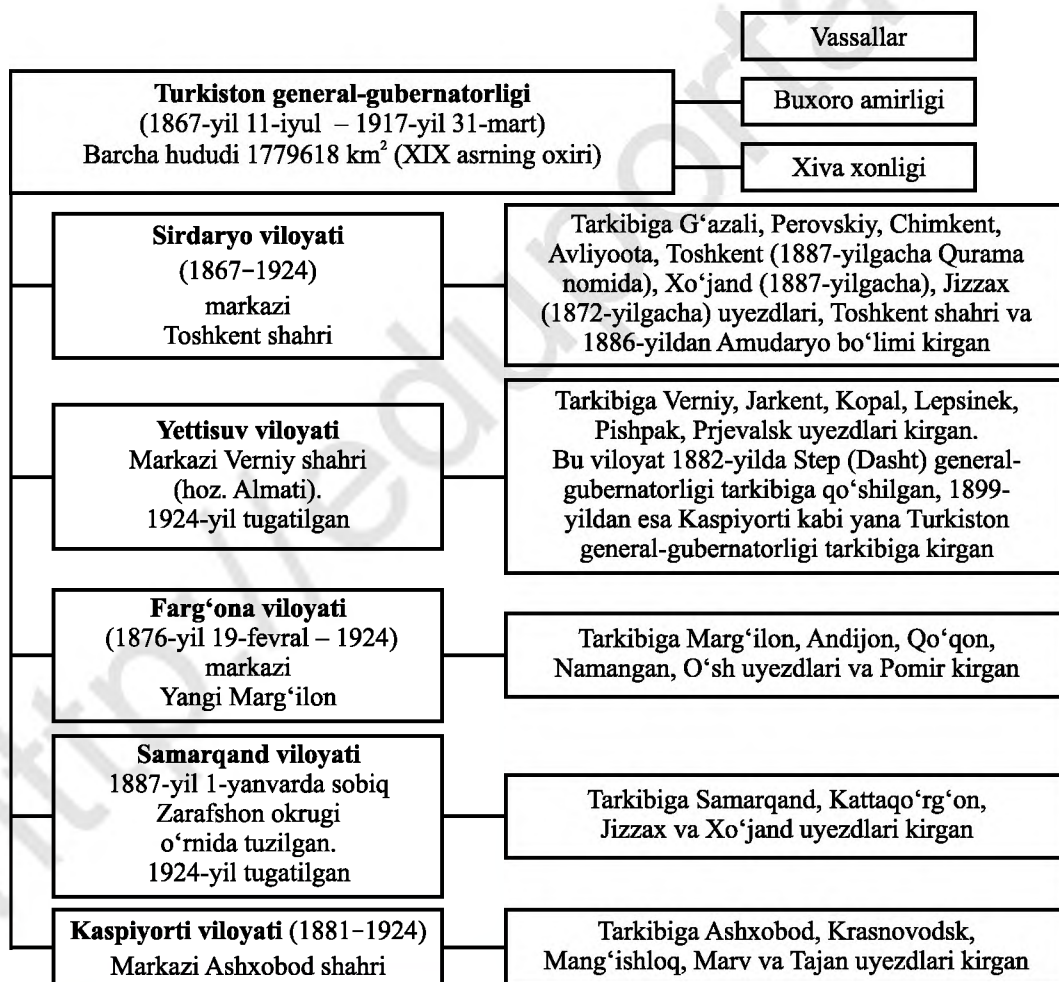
Vassallar

**Turkiston general-gubernatorligi**
(1867-yil 11-iyul – 1917-yil 31-mart)
Barcha hududi 1779618 km$^2$ (XIX asrning oxiri)

Buxoro amirligi

Xiva xonligi

**Sirdaryo viloyati**
(1867–1924)
markazi
Toshkent shahri

Tarkibiga G‘azali, Perovskiy, Chimkent, Avliyoota, Toshkent (1887-yilgacha Qurama nomida), Xo‘jand (1887-yilgacha), Jizzax (1872-yilgacha) uyezdlari, Toshkent shahri va 1886-yildan Amudaryo bo‘limi kirgan

**Yettisuv viloyati**
Markazi Verniy shahri (hoz. Almati).
1924-yil tugatilgan

Tarkibiga Verniy, Jarkent, Kopal, Lepsinek, Pishpak, Prjevalsk uyezdlari kirgan.
Bu viloyat 1882-yilda Step (Dasht) general-gubernatorligi tarkibiga qo‘shilgan, 1899-yildan esa Kaspiyorti kabi yana Turkiston general-gubernatorligi tarkibiga kirgan

**Farg‘ona viloyati**
(1876-yil 19-fevral – 1924)
markazi
Yangi Marg‘ilon

Tarkibiga Marg‘ilon, Andijon, Qo‘qon, Namangan, O‘sh uyezdlari va Pomir kirgan

**Samarqand viloyati**
1887-yil 1-yanvarda sobiq Zarafshon okrugi o‘rnida tuzilgan.
1924-yil tugatilgan

Tarkibiga Samarqand, Kattaqo‘rg‘on, Jizzax va Xo‘jand uyezdlari kirgan

**Kaspiyorti viloyati** (1881–1924)
Markazi Ashxobod shahri

Tarkibiga Ashxobod, Krasnovodsk, Mang‘ishloq, Marv va Tajan uyezdlari kirgan